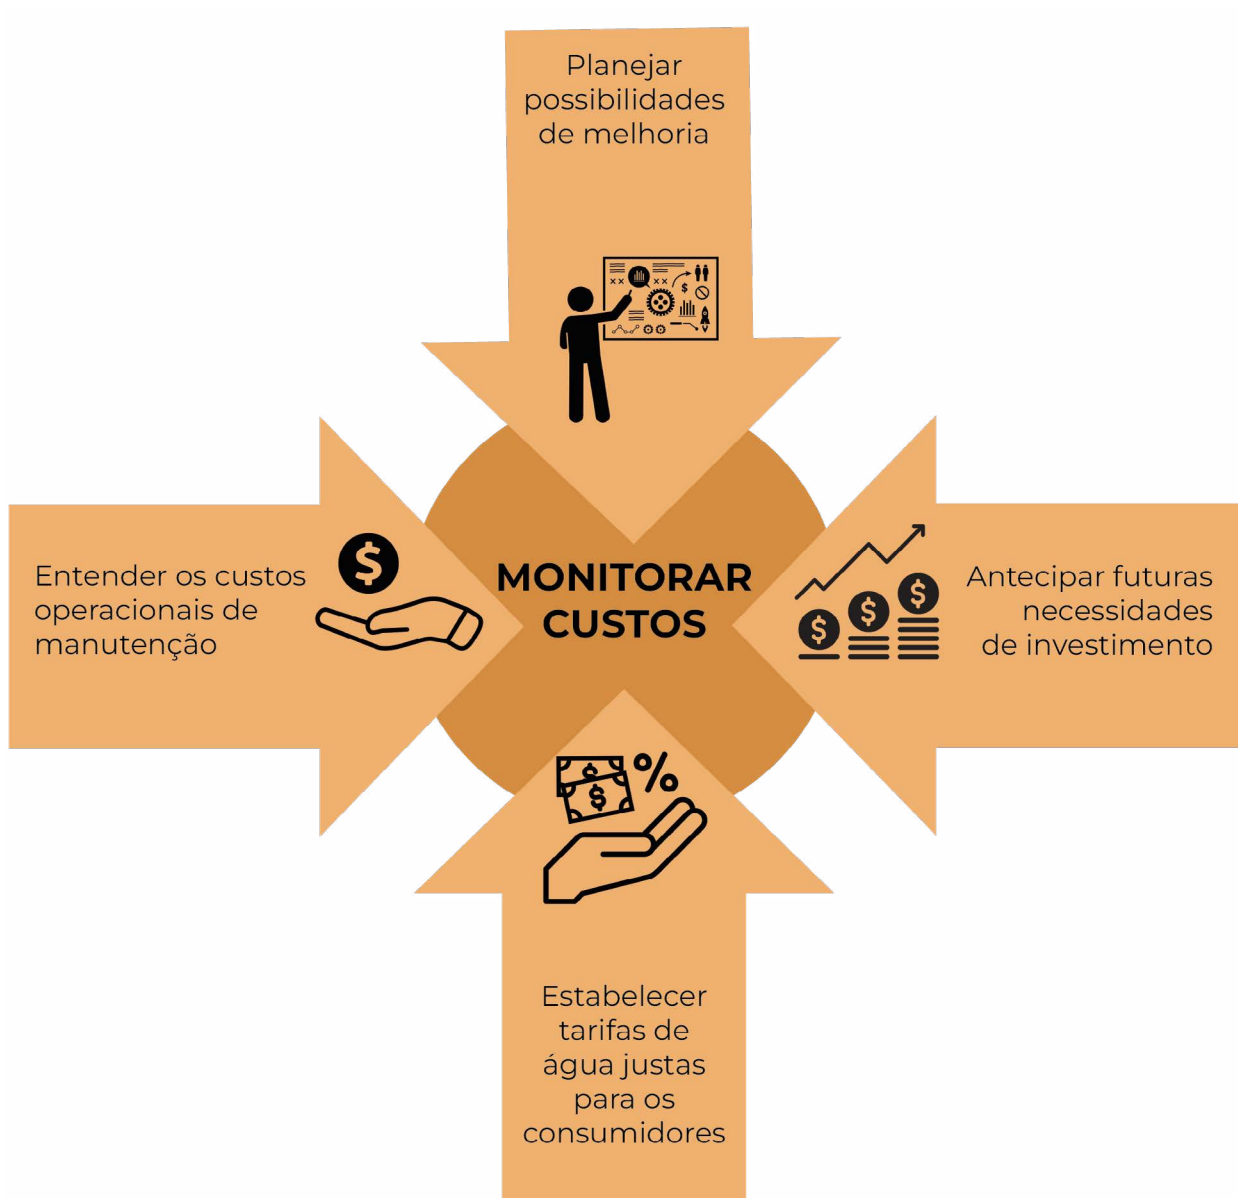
Planejar possibilidades de melhoria

Entender os custos operacionais de manutenção

MONITORAR CUSTOS

Antecipar futuras necessidades de investimento

Estabelecer tarifas de água justas para os consumidores